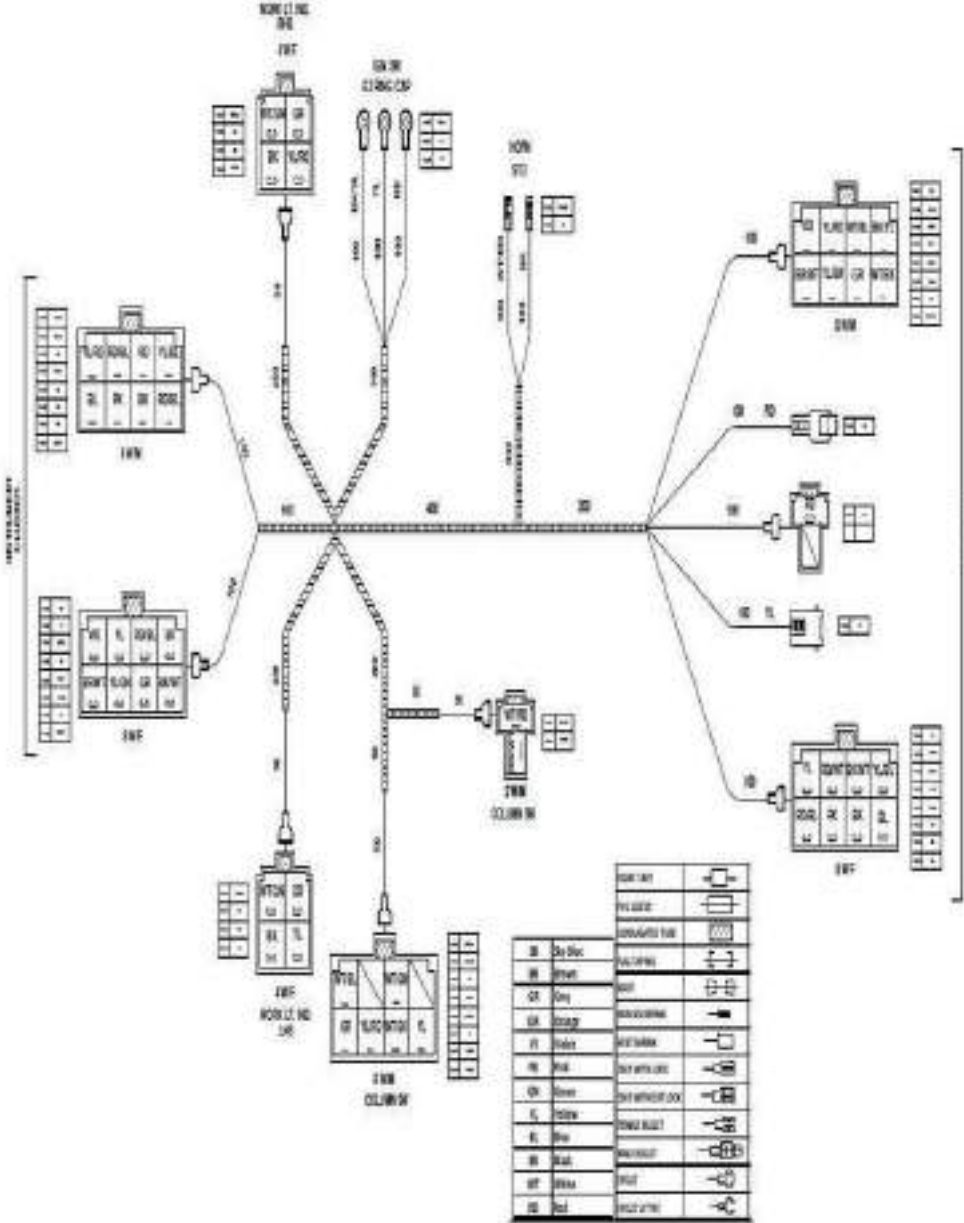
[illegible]

YL/RD | RD/BL | RD | YL/BZ
BL | BK | BK | RD/BL

YL | BK/WT | RD/BL | GR
BK/WT | YL/GN | GR | BK/WT

WT/GN | GR
BK | YL

WT/BK | GR

YL/RD | WT/BL | BK/WT
BK/WT | YL/BK | GR | WT/BK

YL | BK/WT | BK/WT | YL/BZ
RD/BL | PK | BK | BL

| DB | Sky Blue |
|---|---|
| BR | Brown |
| GR | Grey |
| OR | Orange |
| VI | Violet |
| PK | Pink |
| GN | Green |
| YL | Yellow |
| BL | Blue |
| BK | Black |
| WT | White |
| RD | Red |